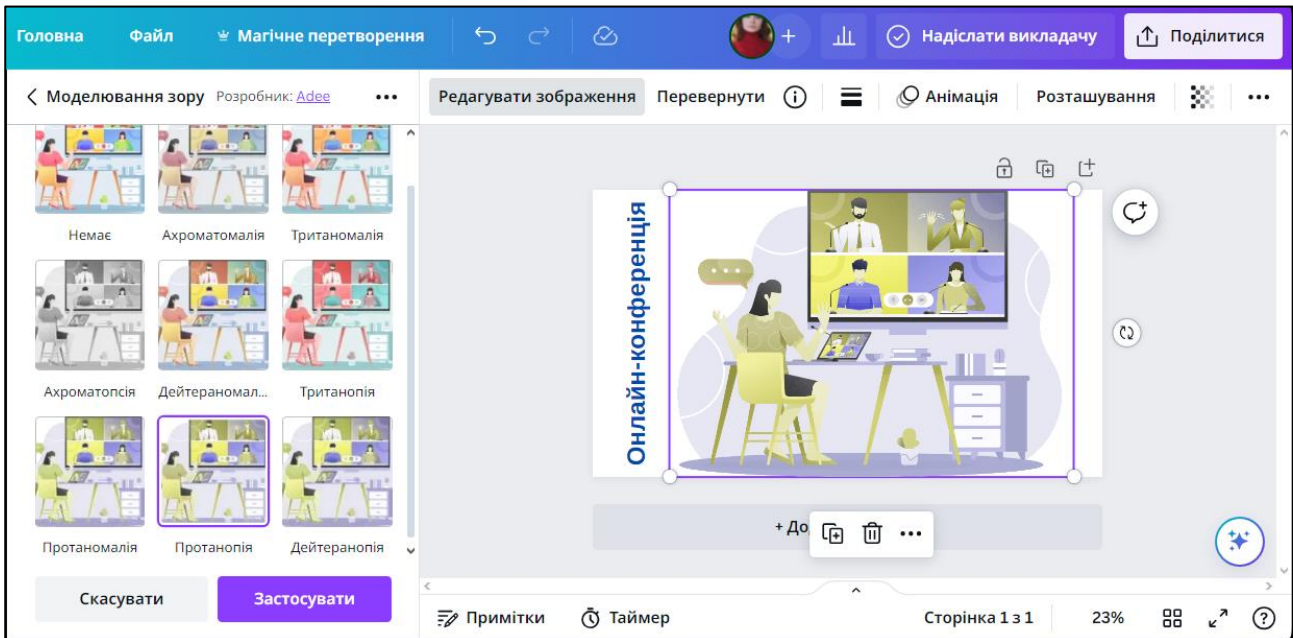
Головна Файл Магічне перетворення Надіслати викладачу Поділитися

Моделювання зору Розробник: Adee ...

Редагувати зображення Перевернути Анімація Розташування ...

Немає Ахроматомалія Тританомалія

Ахроматопсія Дейтераномал... Тританопія

Протаномалія Протанопія Дейтеранопія

Скасувати Застосувати

Онлайн-конференція

+ До

Примітки Таймер Сторінка 1 з 1 23%